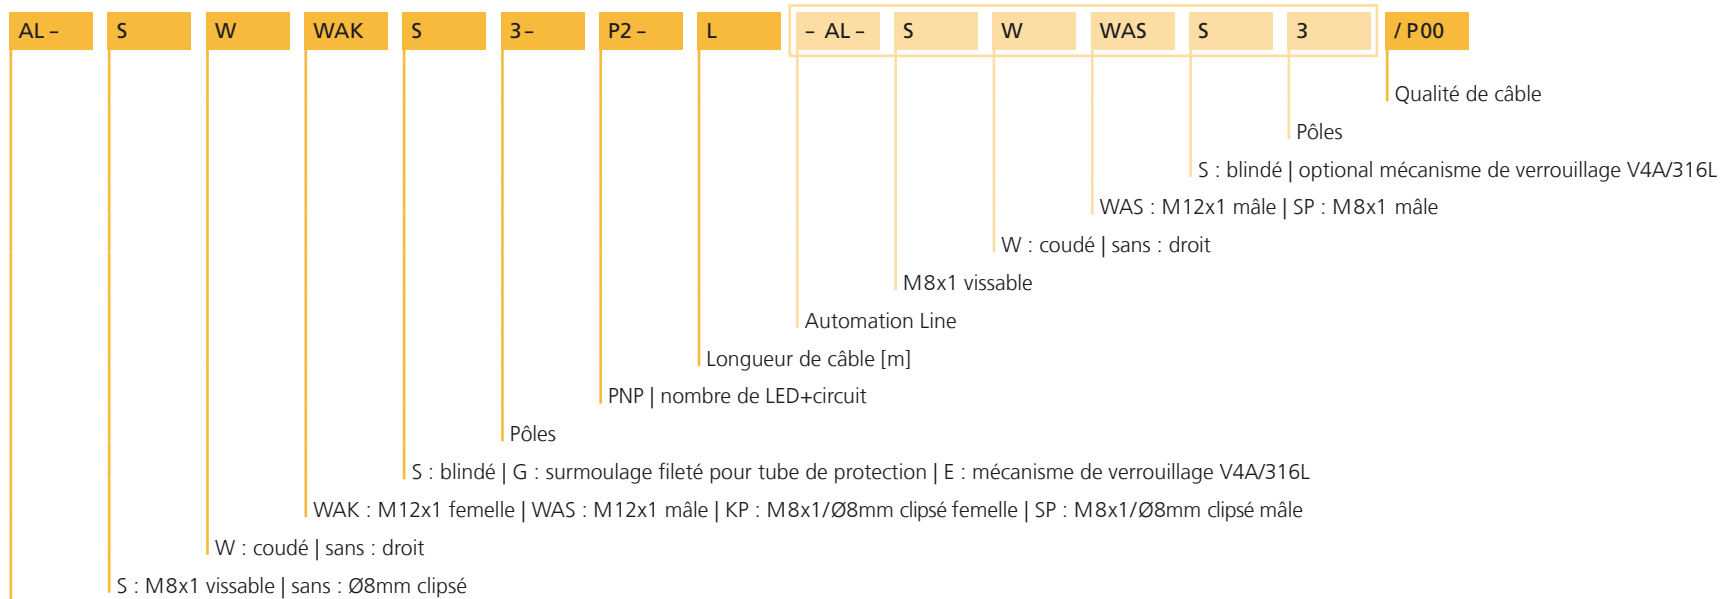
AL – S W WAK S 3 – P2 – L – AL – S W WAS S 3 / P00

Qualité de câble

Pôles

S : blindé | optional mécanisme de verrouillage V4A/316L

WAS : M12x1 mâle | SP : M8x1 mâle

W : coudé | sans : droit

M8x1 vissable

Automation Line

Longueur de câble [m]

PNP | nombre de LED+circuit

Pôles

S : blindé | G : surmoulage fileté pour tube de protection | E : mécanisme de verrouillage V4A/316L

WAK : M12x1 femelle | WAS : M12x1 mâle | KP : M8x1/Ø8mm clipsé femelle | SP : M8x1/Ø8mm clipsé mâle

W : coudé | sans : droit

S : M8x1 vissable | sans : Ø8mm clipsé